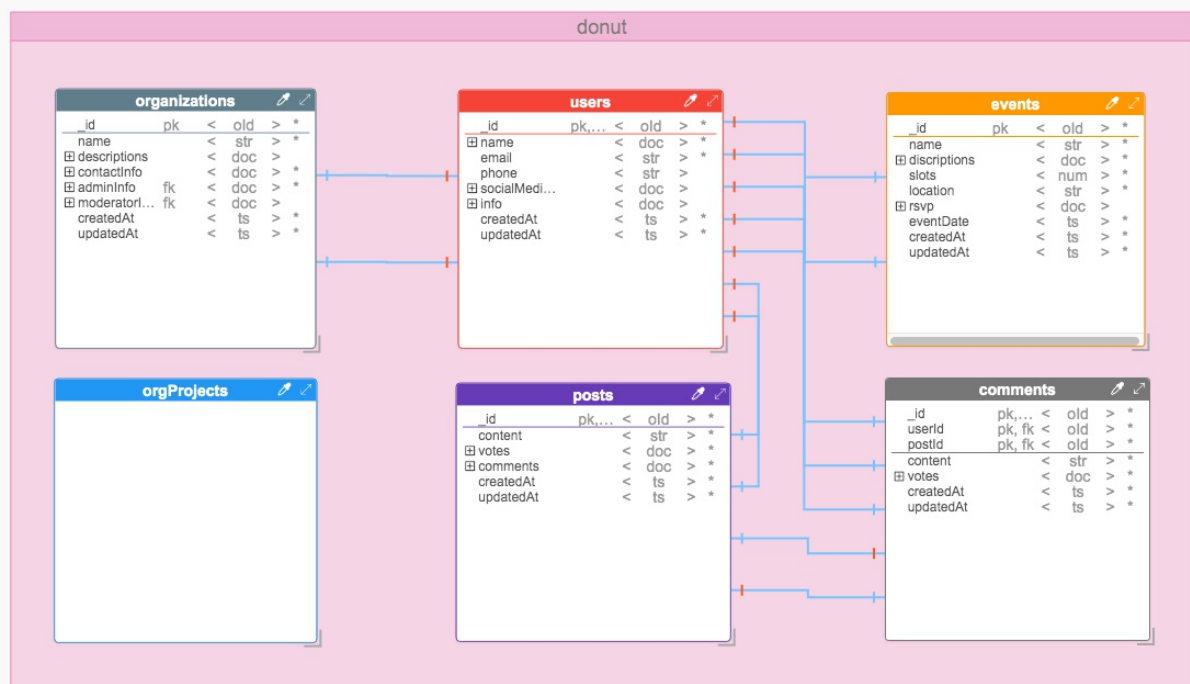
donut

organizations

| | | | | | |
|---|---|---|---|---|---|
| _id | pk | < | oId | > | * |
| name | | < | str | > | * |
| ⊞ descriptions | | < | doc | > | |
| ⊞ contactInfo | | < | doc | > | * |
| ⊞ adminInfo | fk | < | doc | > | * |
| ⊞ moderatorI… | fk | < | doc | > | |
| createdAt | | < | ts | > | * |
| updatedAt | | < | ts | > | * |

users

| | | | | | |
|---|---|---|---|---|---|
| _id | pk,… | < | oId | > | * |
| ⊞ name | | < | doc | > | * |
| email | | < | str | > | * |
| phone | | < | str | > | |
| ⊞ socialMedi… | | < | doc | > | |
| ⊞ info | | < | doc | > | |
| createdAt | | < | ts | > | * |
| updatedAt | | < | ts | > | * |

events

| | | | | | |
|---|---|---|---|---|---|
| _id | pk | < | oId | > | * |
| name | | < | str | > | * |
| ⊞ discriptions | | < | doc | > | * |
| slots | | < | num | > | * |
| location | | < | str | > | * |
| ⊞ rsvp | | < | doc | > | |
| eventDate | | < | ts | > | * |
| createdAt | | < | ts | > | * |
| updatedAt | | < | ts | > | * |

orgProjects

posts

| | | | | | |
|---|---|---|---|---|---|
| _id | pk,… | < | oId | > | * |
| content | | < | str | > | * |
| ⊞ votes | | < | doc | > | * |
| ⊞ comments | | < | doc | > | * |
| createdAt | | < | ts | > | * |
| updatedAt | | < | ts | > | * |

comments

| | | | | | |
|---|---|---|---|---|---|
| _id | pk,… | < | oId | > | * |
| userId | pk, fk | < | oId | > | * |
| postId | pk, fk | < | oId | > | * |
| content | | < | str | > | * |
| ⊞ votes | | < | doc | > | * |
| createdAt | | < | ts | > | * |
| updatedAt | | < | ts | > | * |